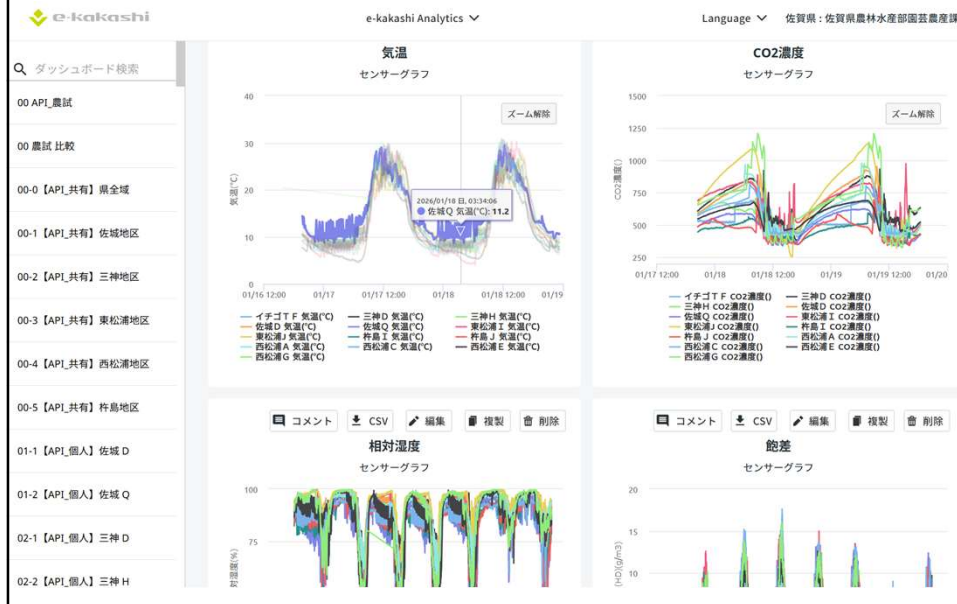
e-kakashi

e-kakashi Analytics

Language 佐賀県：佐賀県農林水産部園芸農産課

ダッシュボード検索

00 API_農試

00 農試 比較

00-0【API_共有】県全域

00-1【API_共有】佐城地区

00-2【API_共有】三神地区

00-3【API_共有】東松浦地区

00-4【API_共有】西松浦地区

00-5【API_共有】杵島地区

01-1【API_個人】佐城 D

01-2【API_個人】佐城 Q

02-1【API_個人】三神 D

02-2【API_個人】三神 H

気温

センサーグラフ

ズーム解除

40

30

20

10

0

気温(°C)

2026/01/18 日, 03:34:06
佐城Q 気温(°C): 11.2

01/16 12:00 01/17 01/17 12:00 01/18 01/18 12:00 01/19

イチゴTF 気温(°C) 三神D 気温(°C) 三神H 気温(°C) 佐城D 気温(°C) 佐城Q 気温(°C) 東松浦I 気温(°C) 東松浦J 気温(°C) 杵島I 気温(°C) 杵島J 気温(°C) 西松浦A 気温(°C) 西松浦C 気温(°C) 西松浦E 気温(°C) 西松浦G 気温(°C)

CO2濃度

センサーグラフ

ズーム解除

1500

1250

1000

750

500

250

CO2濃度()

01/17 12:00 01/18 01/18 12:00 01/19 01/19 12:00 01/20

イチゴTF CO2濃度() 三神D CO2濃度() 三神H CO2濃度() 佐城D CO2濃度() 佐城Q CO2濃度() 東松浦I CO2濃度() 東松浦J CO2濃度() 杵島I CO2濃度() 杵島J CO2濃度() 西松浦A CO2濃度() 西松浦C CO2濃度() 西松浦E CO2濃度() 西松浦G CO2濃度()

コメント CSV 編集 複製 削除

相対湿度

センサーグラフ

100

75

相対湿度(%)

コメント CSV 編集 複製 削除

飽差

センサーグラフ

20

15

10

(HD(g/m3)